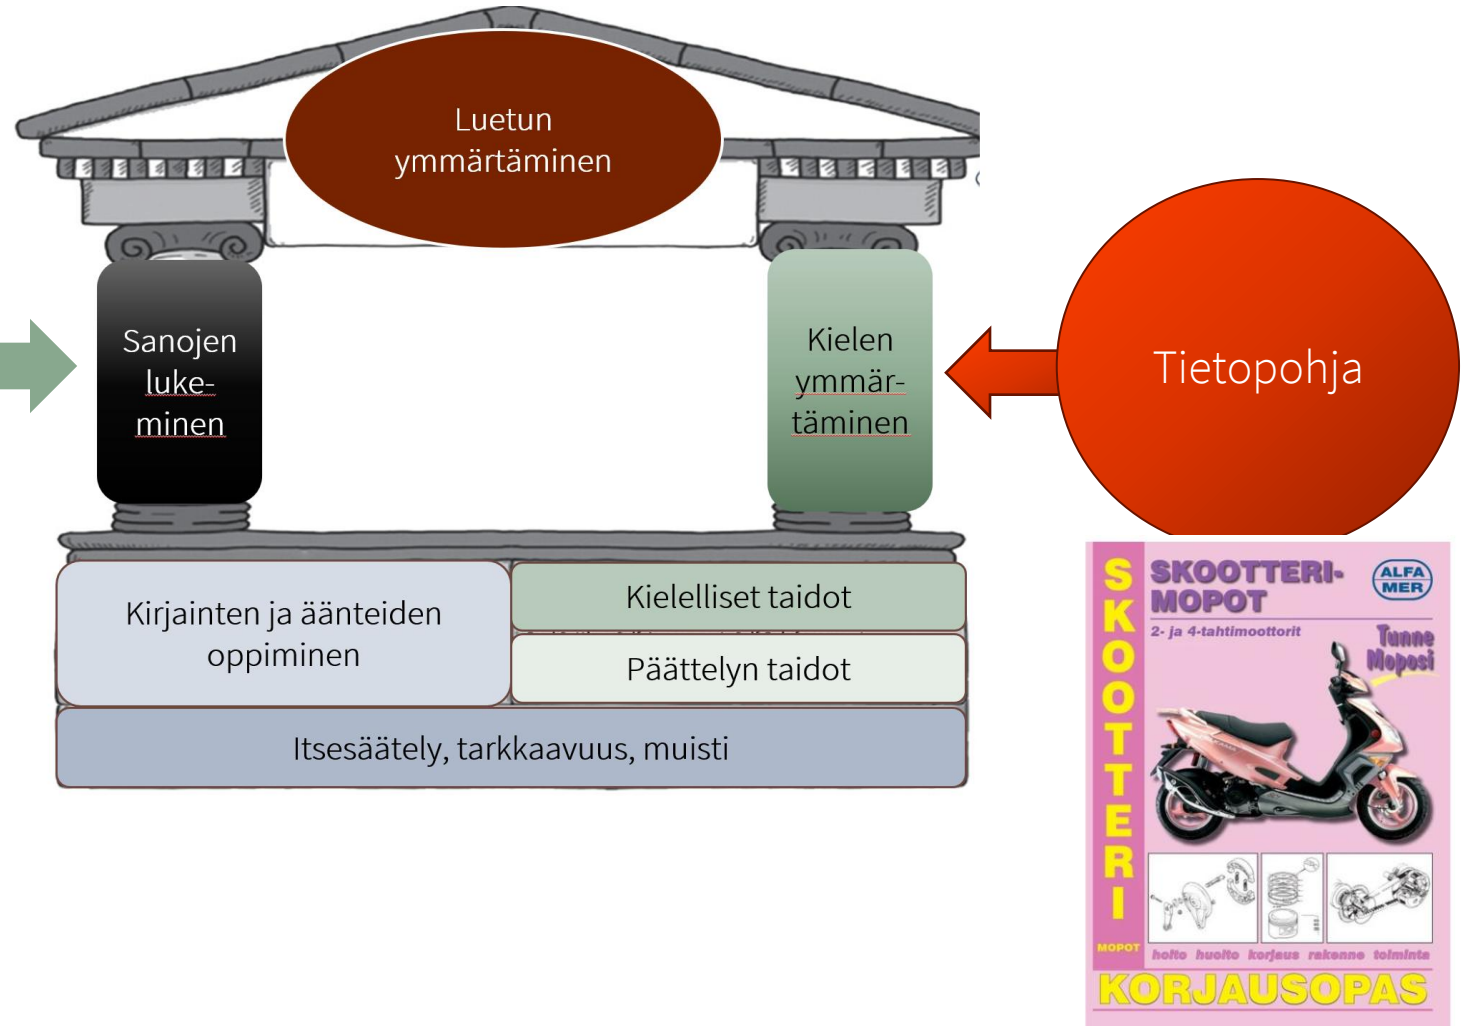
Luetun ymmärtäminen

Sanojen luke-minen

Kielen ymmär-täminen

Tietopohja

Kirjainten ja äänteiden oppiminen

Kielelliset taidot

Päättelyn taidot

Itsesäätely, tarkkaavuus, muisti

SKOOTTERI

SKOOTTERI-MOPOT

ALFA MER

2- ja 4-tahtimoottorit

Tunne Moposi

MOPOT

hoito huolto korjaus rakenne toiminta

KORJAUSOPAS